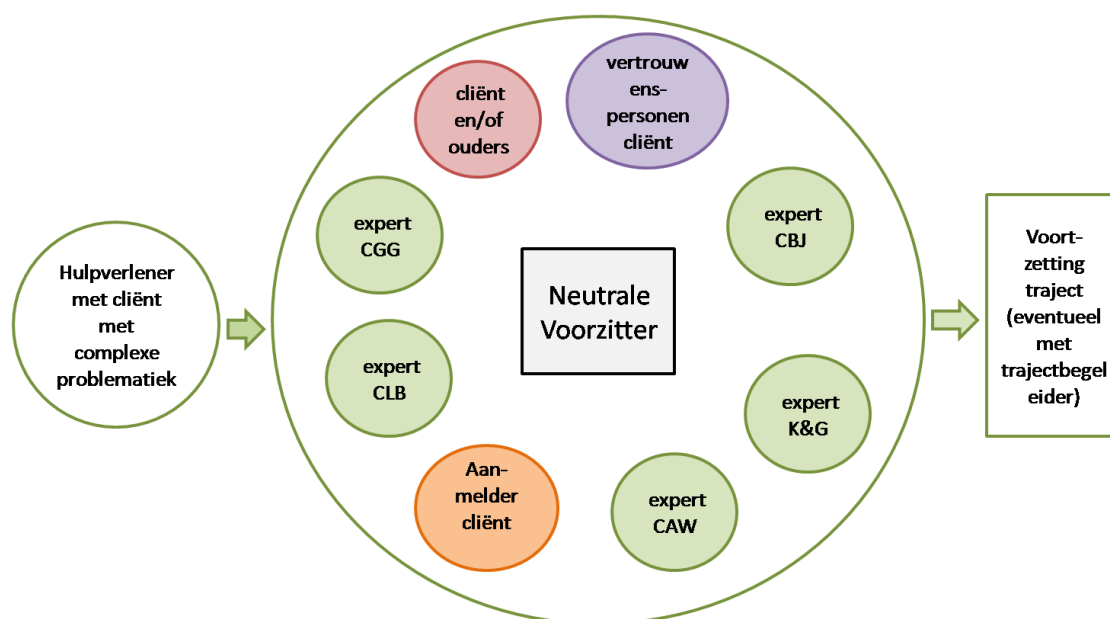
Hulpverlener met cliënt met complexe problematiek

cliënt en/of ouders

vertrouwenspersonen cliënt

expert CGG

expert CBJ

Neutrale Voorzitter

expert CLB

expert K&G

Aanmelder cliënt

expert CAW

Voortzetting traject (eventueel met trajectbegeleider)